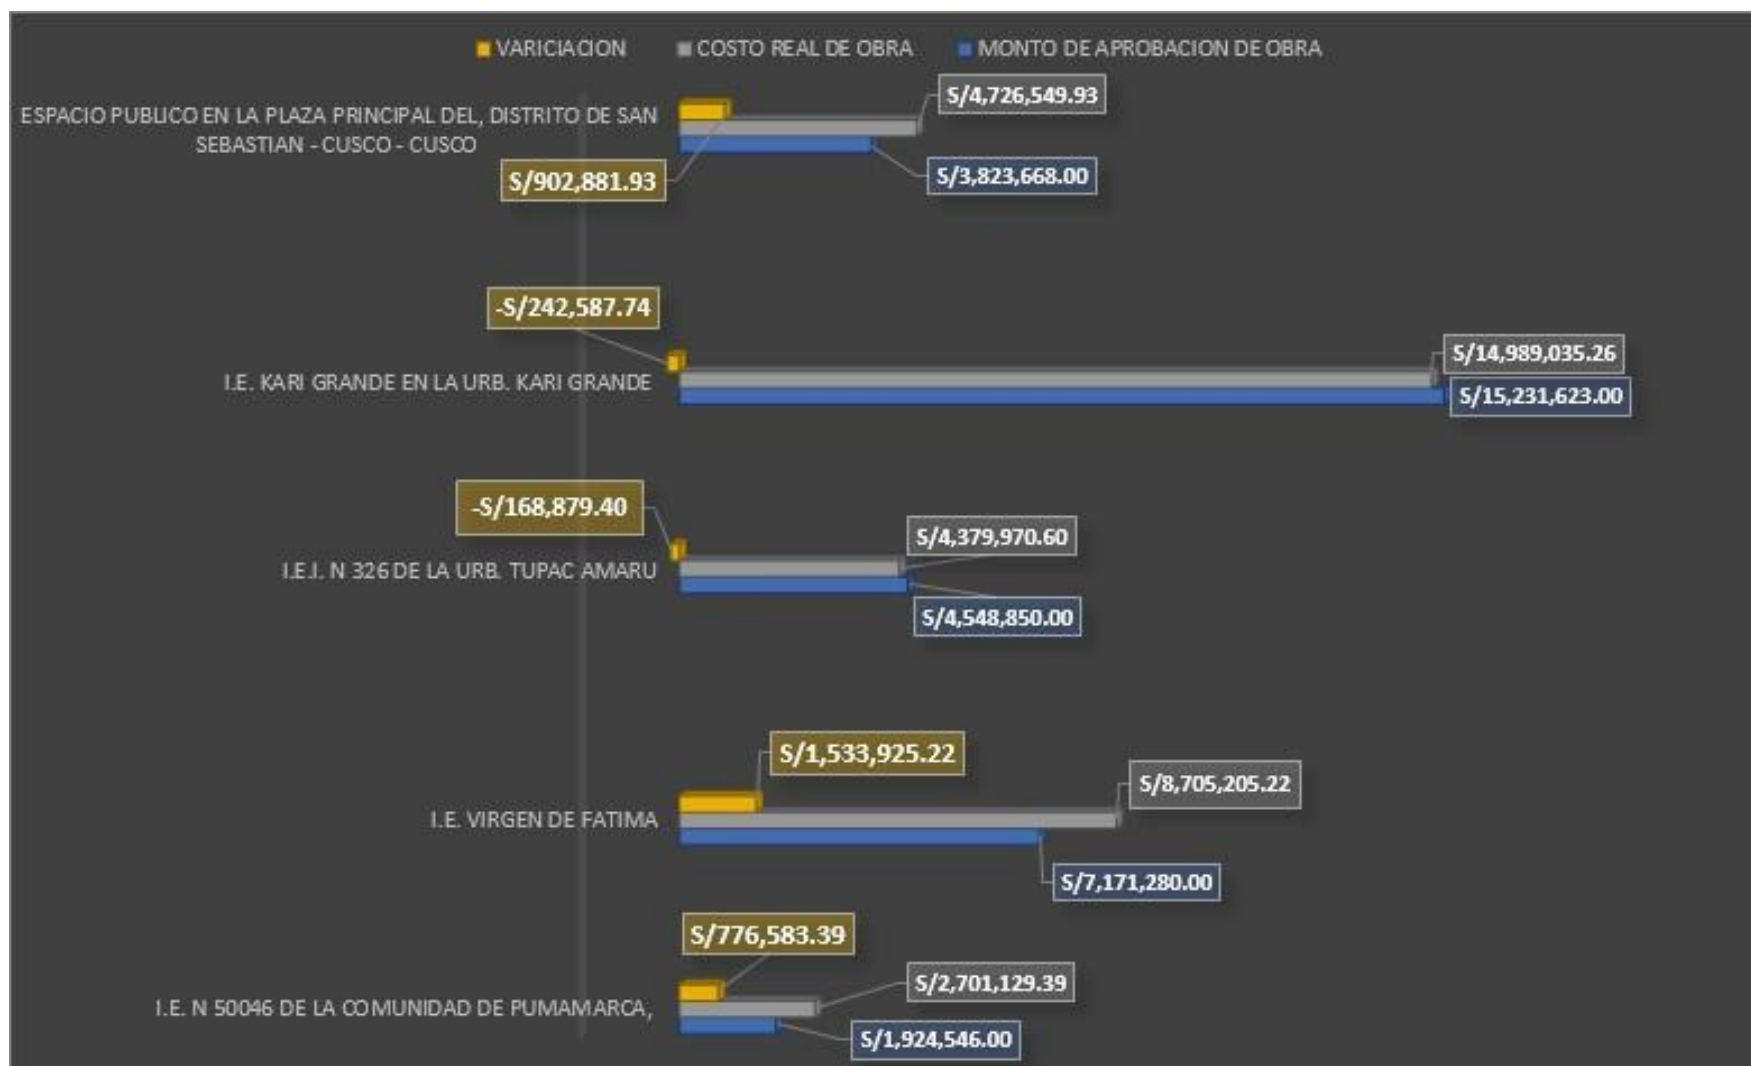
VARICIACION COSTO REAL DE OBRA MONTO DE APROBACION DE OBRA

ESPACIO PUBLICO EN LA PLAZA PRINCIPAL DEL, DISTRITO DE SAN SEBASTIAN - CUSCO - CUSCO
S/4,726,549.93
S/902,881.93
S/3,823,668.00

-S/242,587.74
I.E. KARI GRANDE EN LA URB. KARI GRANDE
S/14,989,035.26
S/15,231,623.00

-S/168,879.40
I.E.I. N 326 DE LA URB. TUPAC AMARU
S/4,379,970.60
S/4,548,850.00

S/1,533,925.22
I.E. VIRGEN DE FATIMA
S/8,705,205.22
S/7,171,280.00

S/776,583.39
I.E. N 50046 DE LA COMUNIDAD DE PUMAMARCA,
S/2,701,129.39
S/1,924,546.00